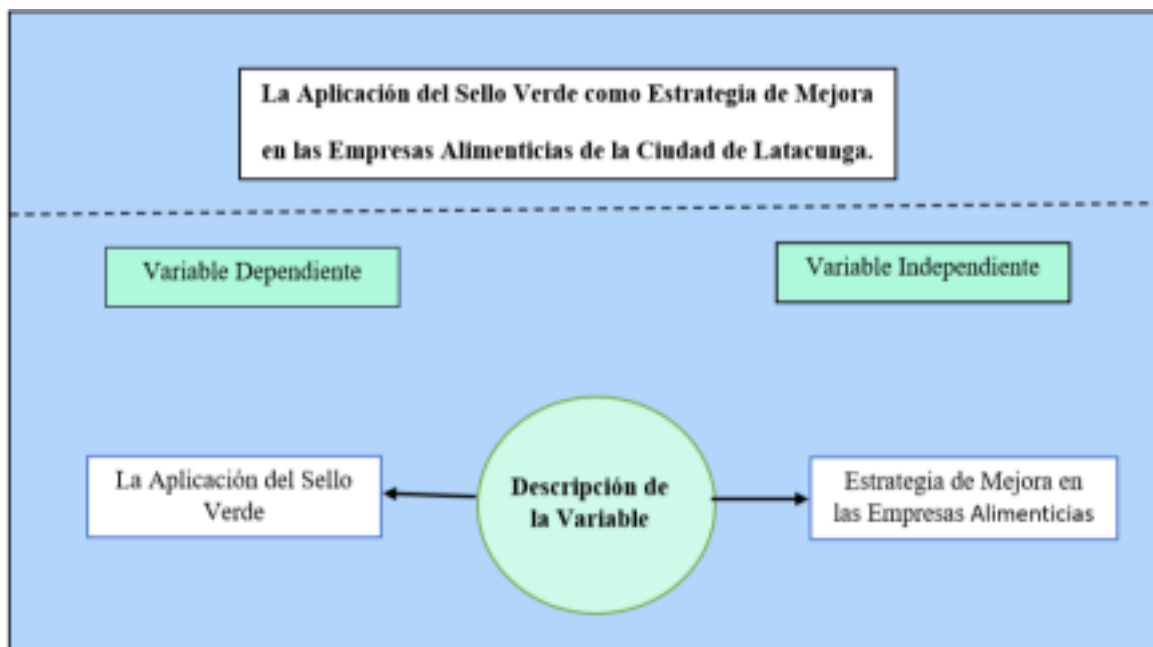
La Aplicación del Sello Verde como Estrategia de Mejora en las Empresas Alimenticias de la Ciudad de Latacunga.

Variable Dependiente

Variable Independiente

La Aplicación del Sello Verde

Descripción de la Variable

Estrategia de Mejora en las Empresas Alimenticias